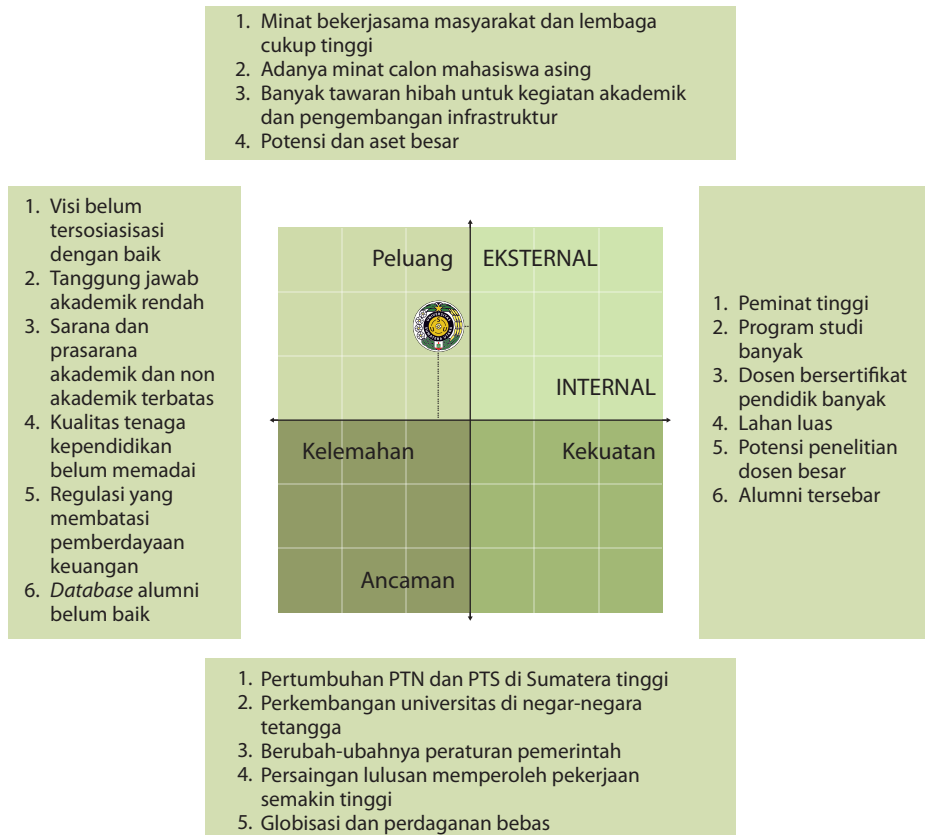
1. Minat bekerjasama masyarakat dan lembaga cukup tinggi
2. Adanya minat calon mahasiswa asing
3. Banyak tawaran hibah untuk kegiatan akademik dan pengembangan infrastruktur
4. Potensi dan aset besar

1. Visi belum tersosiasisasi dengan baik
2. Tanggung jawab akademik rendah
3. Sarana dan prasarana akademik dan non akademik terbatas
4. Kualitas tenaga kependidikan belum memadai
5. Regulasi yang membatasi pemberdayaan keuangan
6. *Database* alumni belum baik

Peluang
EKSTERNAL
INTERNAL
Kelemahan
Kekuatan
Ancaman

1. Peminat tinggi
2. Program studi banyak
3. Dosen bersertifikat pendidik banyak
4. Lahan luas
5. Potensi penelitian dosen besar
6. Alumni tersebar

1. Pertumbuhan PTN dan PTS di Sumatera tinggi
2. Perkembangan universitas di negar-negara tetangga
3. Berubah-ubahnya peraturan pemerintah
4. Persaingan lulusan memperoleh pekerjaan semakin tinggi
5. Globisasi dan perdaganan bebas